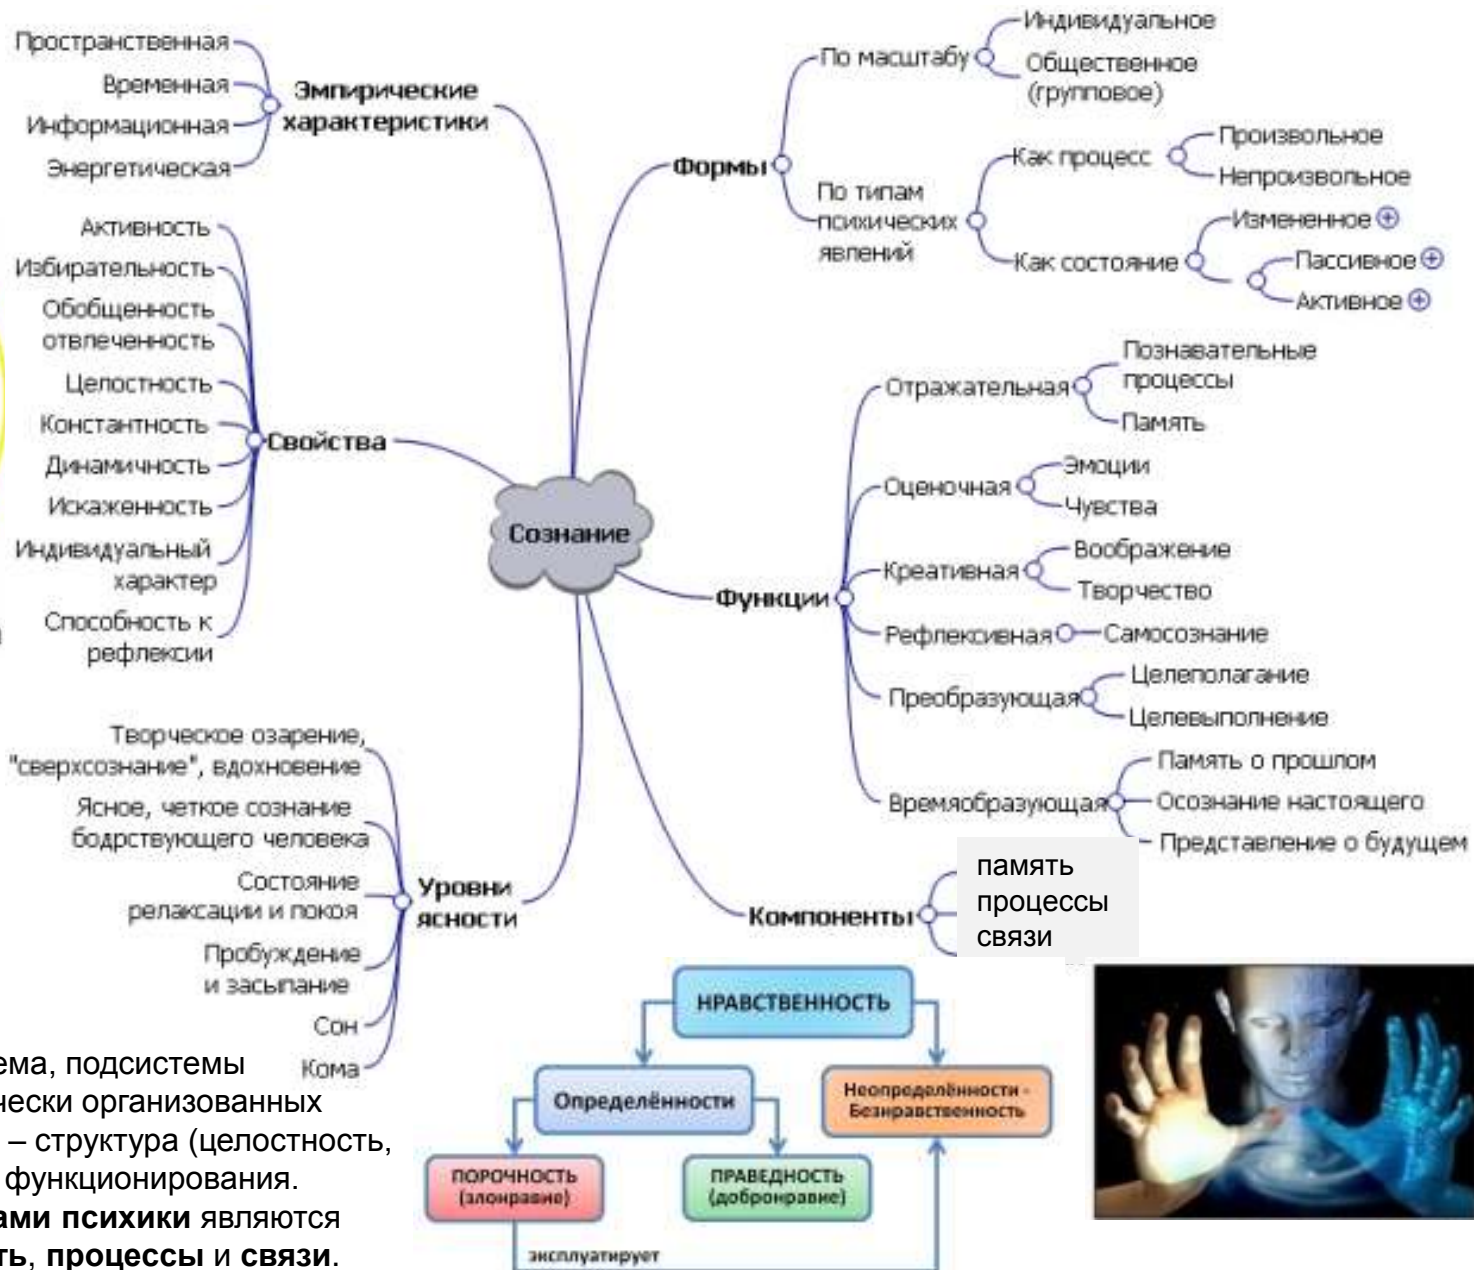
Пространственная
Временная
Информационная
Энергетическая
Эмпирические характеристики

Активность
Избирательность
Обобщенность отвлеченность
Целостность
Константность
Динамичность
Искаженность
Индивидуальный характер
Способность к рефлексии
Свойства

Творческое озарение, "сверхсознание", вдохновение
Ясное, четкое сознание бодрствующего человека
Состояние релаксации и покоя
Пробуждение и засыпание
Сон
Кома
Уровни ясности

Сознание

Формы
По масштабу
Индивидуальное
Общественное (групповое)
По типам психических явлений
Как процесс
Произвольное
Непроизвольное
Как состояние
Измененное
Пассивное
Активное

Функции
Отражательная
Познавательные процессы
Память
Оценочная
Эмоции
Чувства
Креативная
Воображение
Творчество
Рефлексивная
Самосознание
Преобразующая
Целеполагание
Целевыполнение
Времяобразующая
Память о прошлом
Осознание настоящего
Представление о будущем

Компоненты
память
процессы
связи

НРАВСТВЕННОСТЬ
Определённости
Неопределённости - Безнравственность
ПОРОЧНОСТЬ (злонравие)
ПРАВЕДНОСТЬ (добронравие)
эксплуатирует

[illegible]ема, подсистемы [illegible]нески организованных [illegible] – структура (целостность, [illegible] функционирования.
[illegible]ами психики являются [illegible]ть, процессы и связи.